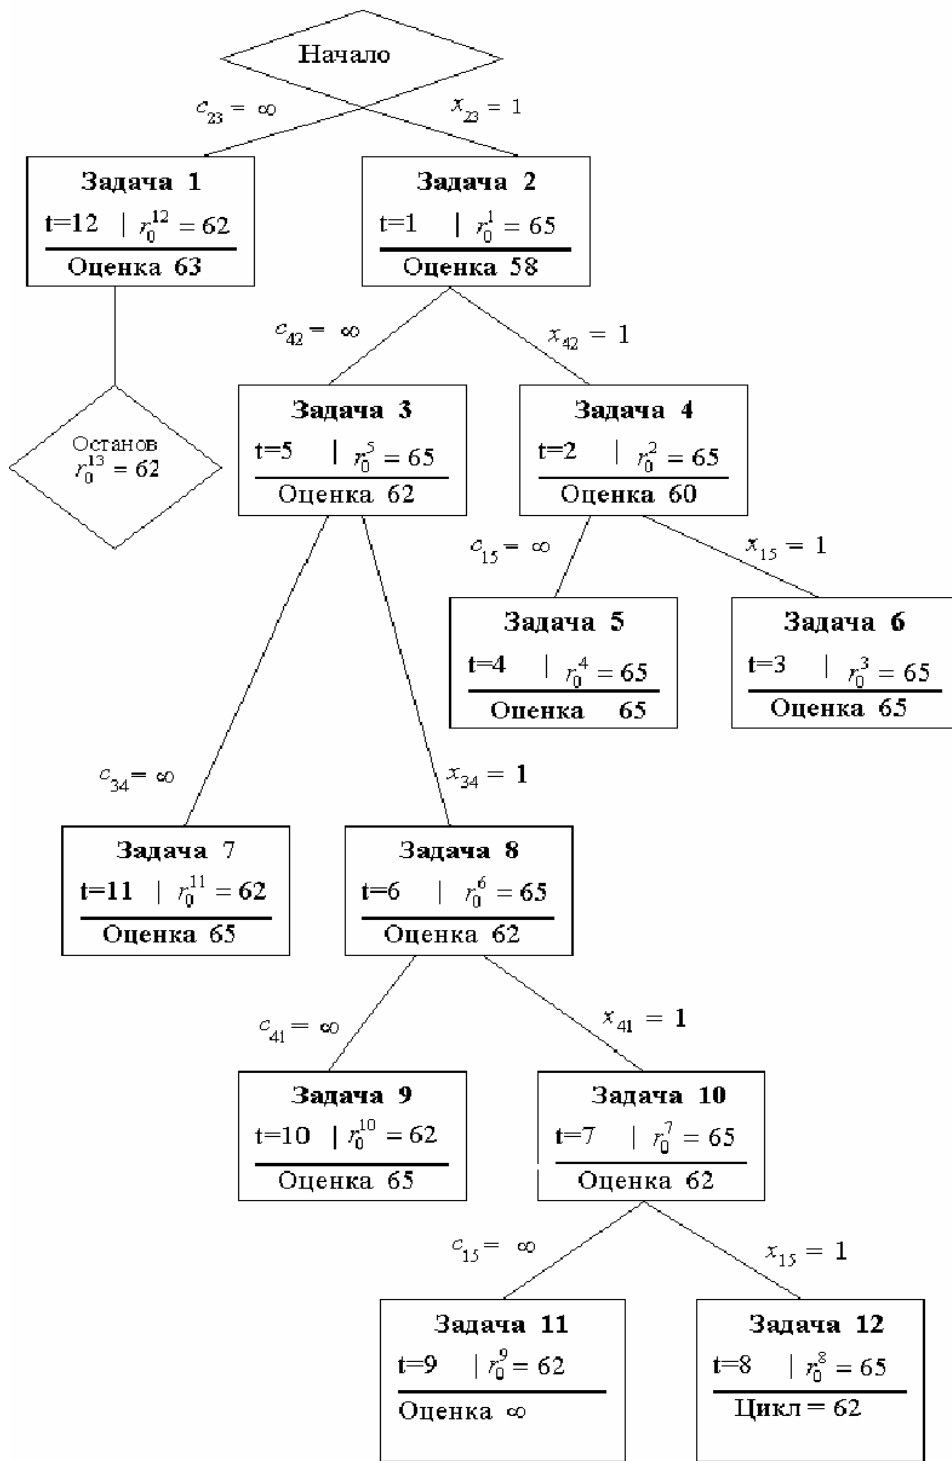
Начало

$c_{23} = \infty$ $x_{23} = 1$

Задача 1
t=12 | $r_0^{12} = 62$
Оценка 63

Задача 2
t=1 | $r_0^{1} = 65$
Оценка 58

Останов
$r_0^{13} = 62$

$c_{42} = \infty$ $x_{42} = 1$

Задача 3
t=5 | $r_0^{5} = 65$
Оценка 62

Задача 4
t=2 | $r_0^{2} = 65$
Оценка 60

$c_{15} = \infty$ $x_{15} = 1$

Задача 5
t=4 | $r_0^{4} = 65$
Оценка 65

Задача 6
t=3 | $r_0^{3} = 65$
Оценка 65

$c_{34} = \infty$ $x_{34} = 1$

Задача 7
t=11 | $r_0^{11} = 62$
Оценка 65

Задача 8
t=6 | $r_0^{6} = 65$
Оценка 62

$c_{41} = \infty$ $x_{41} = 1$

Задача 9
t=10 | $r_0^{10} = 62$
Оценка 65

Задача 10
t=7 | $r_0^{7} = 65$
Оценка 62

$c_{15} = \infty$ $x_{15} = 1$

Задача 11
t=9 | $r_0^{9} = 62$
Оценка $\infty$

Задача 12
t=8 | $r_0^{8} = 65$
Цикл = 62